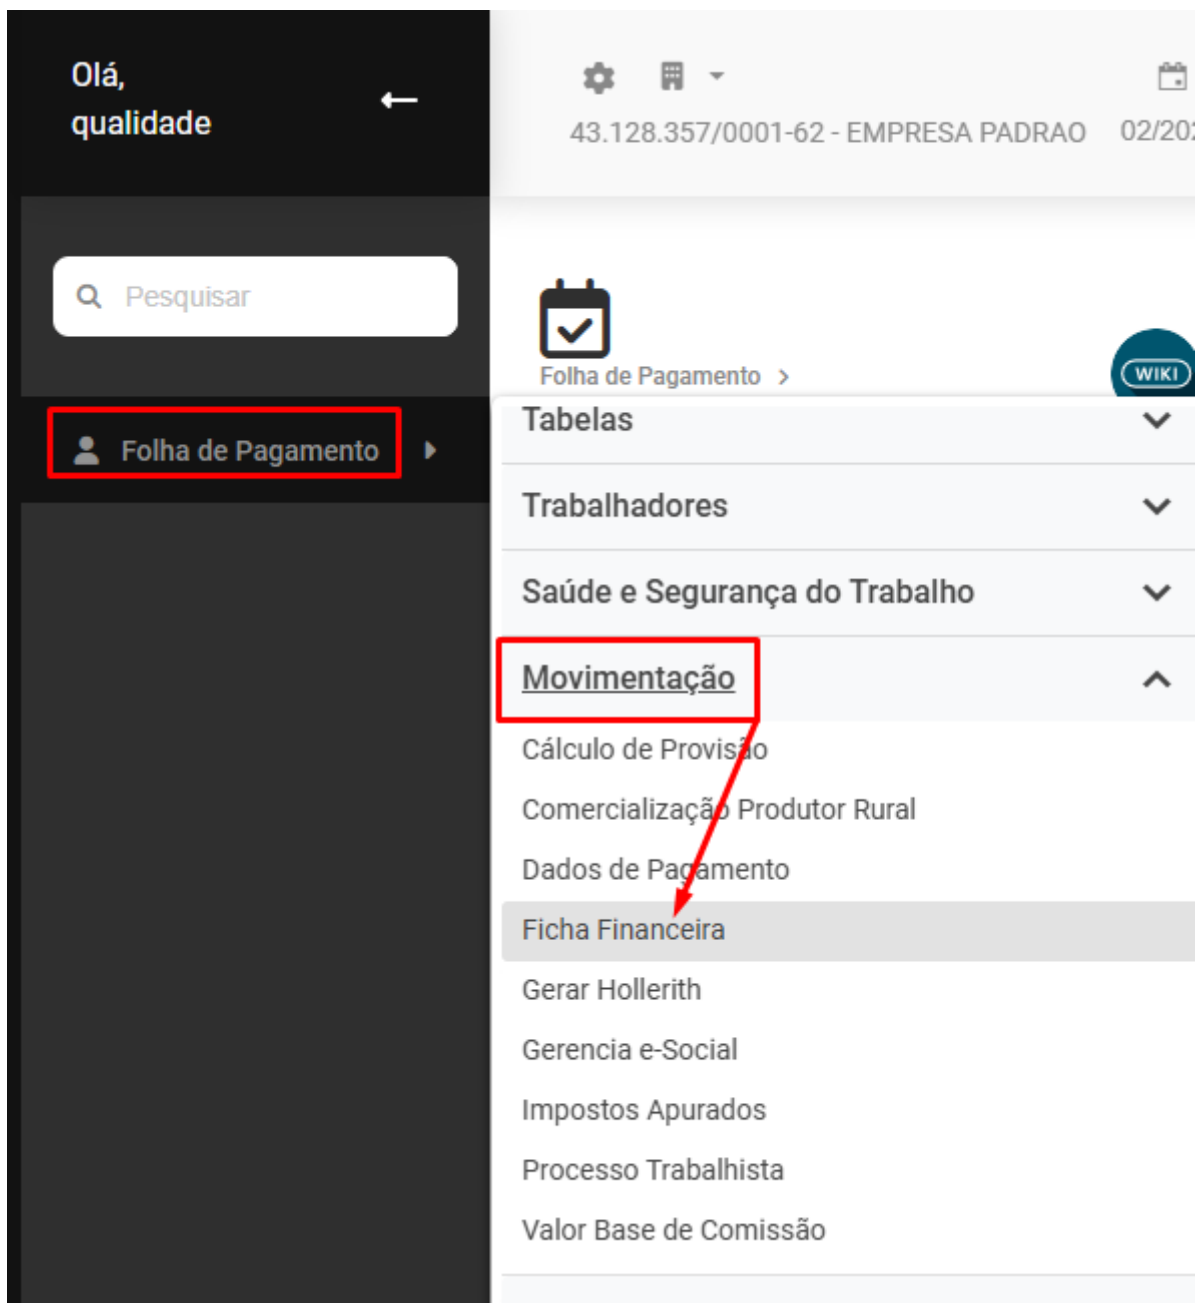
Olá,
qualidade

43.128.357/0001-62 - EMPRESA PADRAO 02/20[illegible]

Pesquisar

Folha de Pagamento

Folha de Pagamento >

WIKI

Tabelas

Trabalhadores

Saúde e Segurança do Trabalho

Movimentação

Cálculo de Provisão

Comercialização Produtor Rural

Dados de Pagamento

Ficha Financeira

Gerar Hollerith

Gerencia e-Social

Impostos Apurados

Processo Trabalhista

Valor Base de Comissão